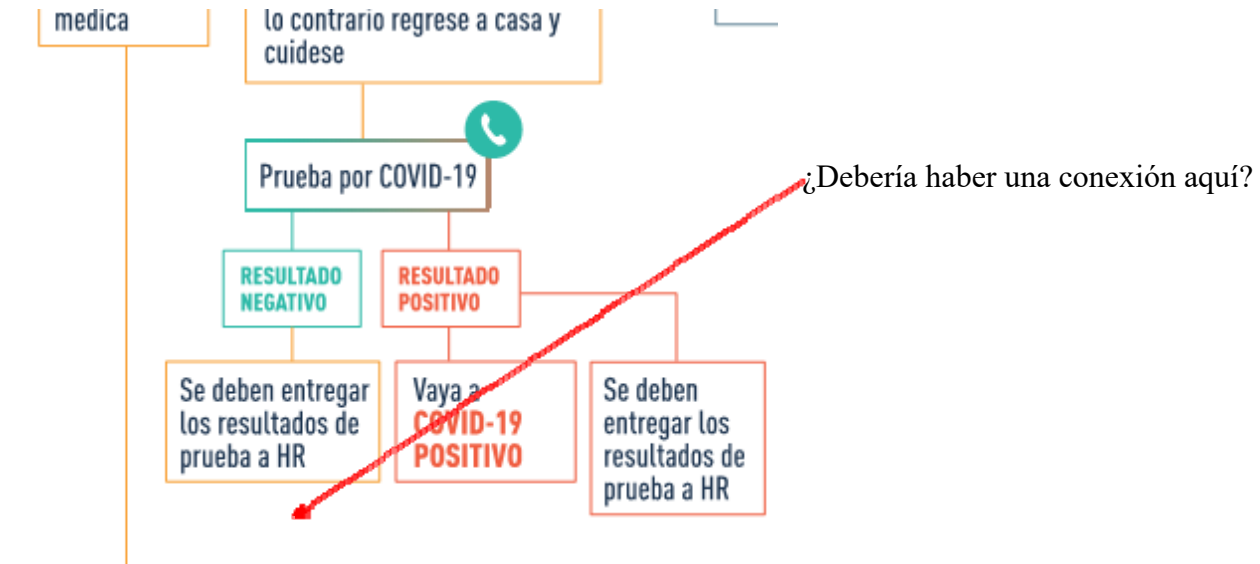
medica

lo contrario regrese a casa y cuidese

Prueba por COVID-19

¿Debería haber una conexión aquí?

RESULTADO NEGATIVO

RESULTADO POSITIVO

Se deben entregar los resultados de prueba a HR

Vaya a COVID-19 POSITIVO

Se deben entregar los resultados de prueba a HR